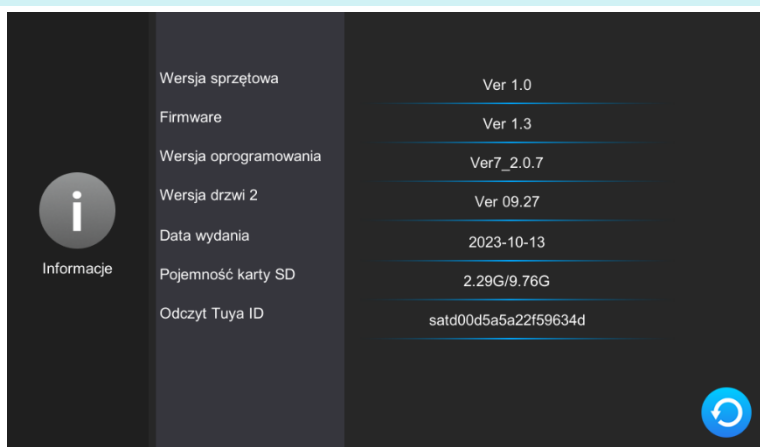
i

Informacje

| | |
|---|---|
| Wersja sprzętowa | Ver 1.0 |
| Firmware | Ver 1.3 |
| Wersja oprogramowania | Ver7_2.0.7 |
| Wersja drzwi 2 | Ver 09.27 |
| Data wydania | 2023-10-13 |
| Pojemność karty SD | 2.29G/9.76G |
| Odczyt Tuya ID | satd00d5a5a22f59634d |